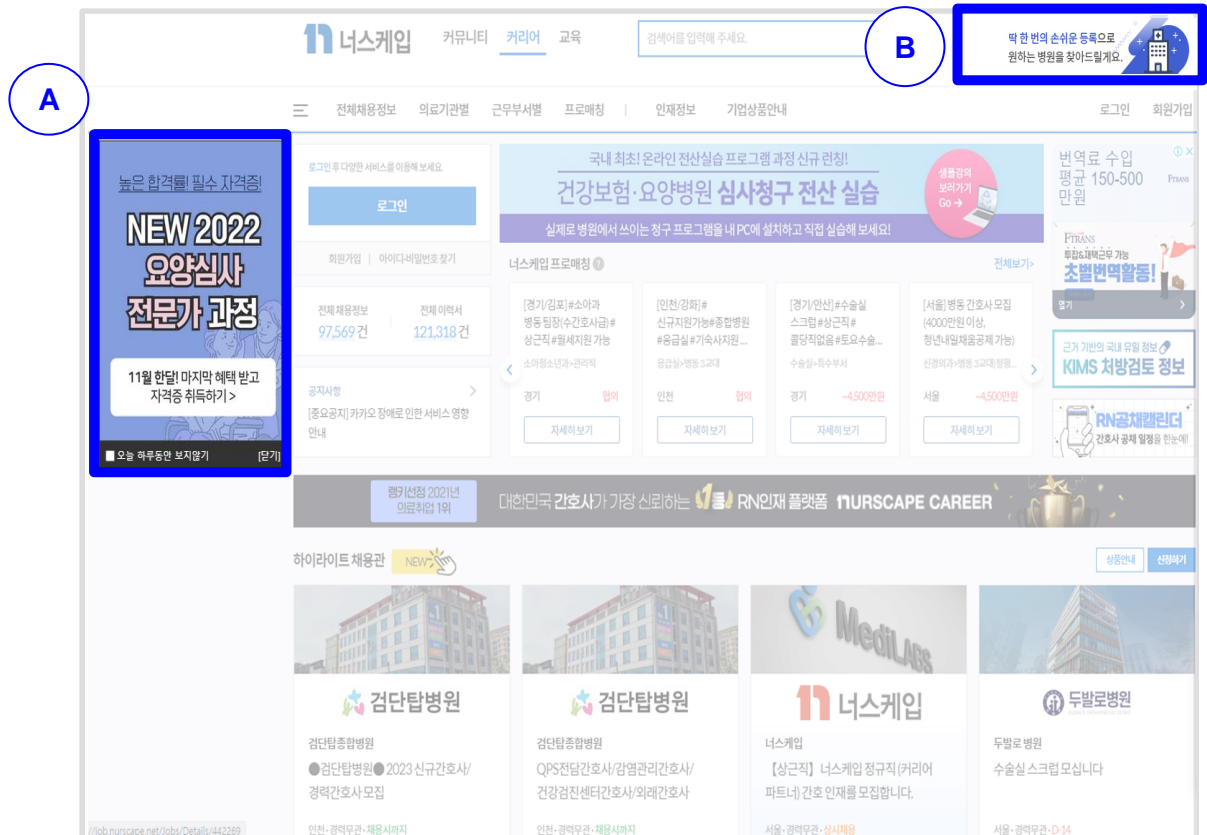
A

B

너스케입 커뮤니티 커리어 교육 검색어를 입력해 주세요.

딱 한 번의 손쉬운 등록으로 원하는 병원을 찾아드릴게요.

전체채용정보 의료기관별 근무부서별 프로매칭 | 인재정보 기업상품안내 로그인 회원가입

높은 합격률! 필수 자격증!
NEW 2022 요양심사 전문가 과정
11월 한달! 마지막 혜택 받고 자격증 취득하기 >
오늘 하루동안 보지않기 [닫기]

로그인 후 다양한 서비스를 이용해 보세요.
로그인
회원가입 | 아이디/비밀번호 찾기

전체 채용정보 97,569건
전체 이력서 121,318건

공지사항
[중요공지] 카카오 장애로 인한 서비스 영향 안내

국내 최초! 온라인 전산실습 프로그램 과정 신규 런칭!
건강보험·요양병원 심사청구 전산 실습
실제로 병원에서 쓰이는 청구 프로그램을 내 PC에 설치하고 직접 실습해 보세요!
샘플강의 보러가기 Go →

너스케입 프로매칭 전체보기>

[경기/김포]#소아과 병동 팀장(수간호사급)# 상근직#월세지원 가능
소아청소년과>관리직
경기 협의
자세히 보기

[인천/강화]# 신규지원가능#종합병원 #응급실#기숙사지원...
응급실>병동 3교대
인천 협의
자세히 보기

[경기/안산]#수술실 스크럽#상근직# 콜당직없음#토요수술...
수술실>특수부서
경기 ~4,500만원
자세히 보기

[서울] 병동 간호사 모집 (4000만원 이상, 청년내일채움공제 가능)
신경외과>병동 3교대
서울 ~4,500만원
자세히 보기

번역료 수입 평균 150-500 만원
FTRANS
투잡&재택근무 가능 초별번역활동!
열기

근거 기반의 국내 유일 정보 KIMS 처방검토 정보

RN공채캘린더 간호사 공채 일정을 한눈에!

랭키닷컴 2021년 의료취업 1위
대한민국 간호사가 가장 신뢰하는 1등 RN인재 플랫폼 NURSCAPE CAREER

하이라이트 채용관 NEW 상품안내 신청하기

검단탑병원
검단탑종합병원
●검단탑병원● 2023 신규간호사/경력간호사 모집
인천 · 경력무관 · 채용시까지

검단탑병원
검단탑종합병원
QPS전담간호사/감염관리간호사/건강검진센터간호사/외래간호사
인천 · 경력무관 · 채용시까지

MediLABS
너스케입
너스케입
【상근직】 너스케입 정규직 (커리어 파트너) 간호 인재를 모집합니다.
서울 · 경력무관 · 상시채용

두발로병원
두발로 병원
수술실 스크럽 모십니다
서울 · 경력무관 · D-14

//job.nurscape.net/Jobs/Details/442269